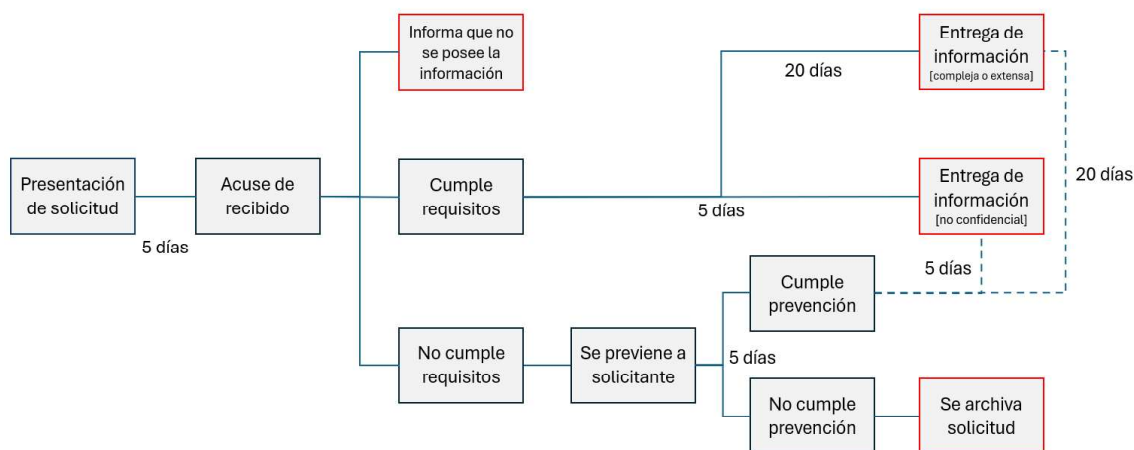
Presentación de solicitud

5 días

Acuse de recibido

Informa que no se posee la información

Cumple requisitos

No cumple requisitos

Se previene a solicitante

5 días

Cumple prevención

No cumple prevención

Se archiva solicitud

20 días

5 días

Entrega de información [compleja o extensa]

Entrega de información [no confidencial]

20 días

5 días